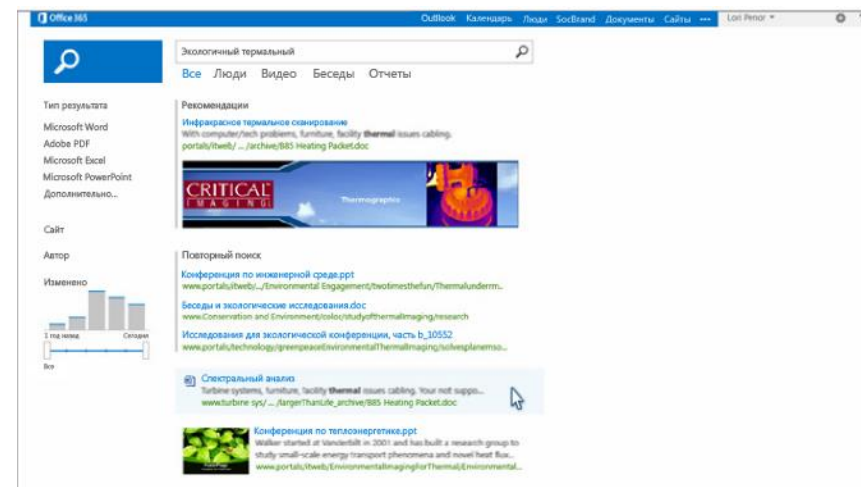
Office 365

Outlook Календарь Люди SocBrand Документы Сайты ··· Lori Penor

Экологичный термальный

Все Люди Видео Беседы Отчеты

Тип результата

Microsoft Word
Adobe PDF
Microsoft Excel
Microsoft PowerPoint
Дополнительно...

Сайт

Автор

Изменено

1 год назад Сегодня

Все

Рекомендации

Инфракрасное термальное сканирование
With computer/tech problems, furniture, facility thermal issues cabling.
portals/itweb/ ... /archive/885 Heating Packet.doc

CRITICAL IMAGING Thermographics

Повторный поиск

Конференция по инженерной среде.ppt
www.portals/itweb/.../Environmental Engagement/twotimesthefun/Thermalunderrm...

Беседы и экологические исследования.doc
www.Conservation and Environment/coloc/studyofthermalimaging/research

Исследования для экологической конференции, часть b_10552
www.portals/technology/greenpeaceEnvironmentalThermalImaging/solvesplanemso...

Спектральный анализ
Turbine systems, furniture, facility thermal issues cabling. Your not suppo...
www.turbine sys/ ... /largerThanLife_archive/885 Heating Packet.doc

Конференция по теплоэнергетике.ppt
Walker started at Vanderbilt in 2001 and has built a research group to study small-scale energy transport phenomena and novel heat flow...
www.portals/itweb/EnvironmentalImagingforThermal/Environmental...